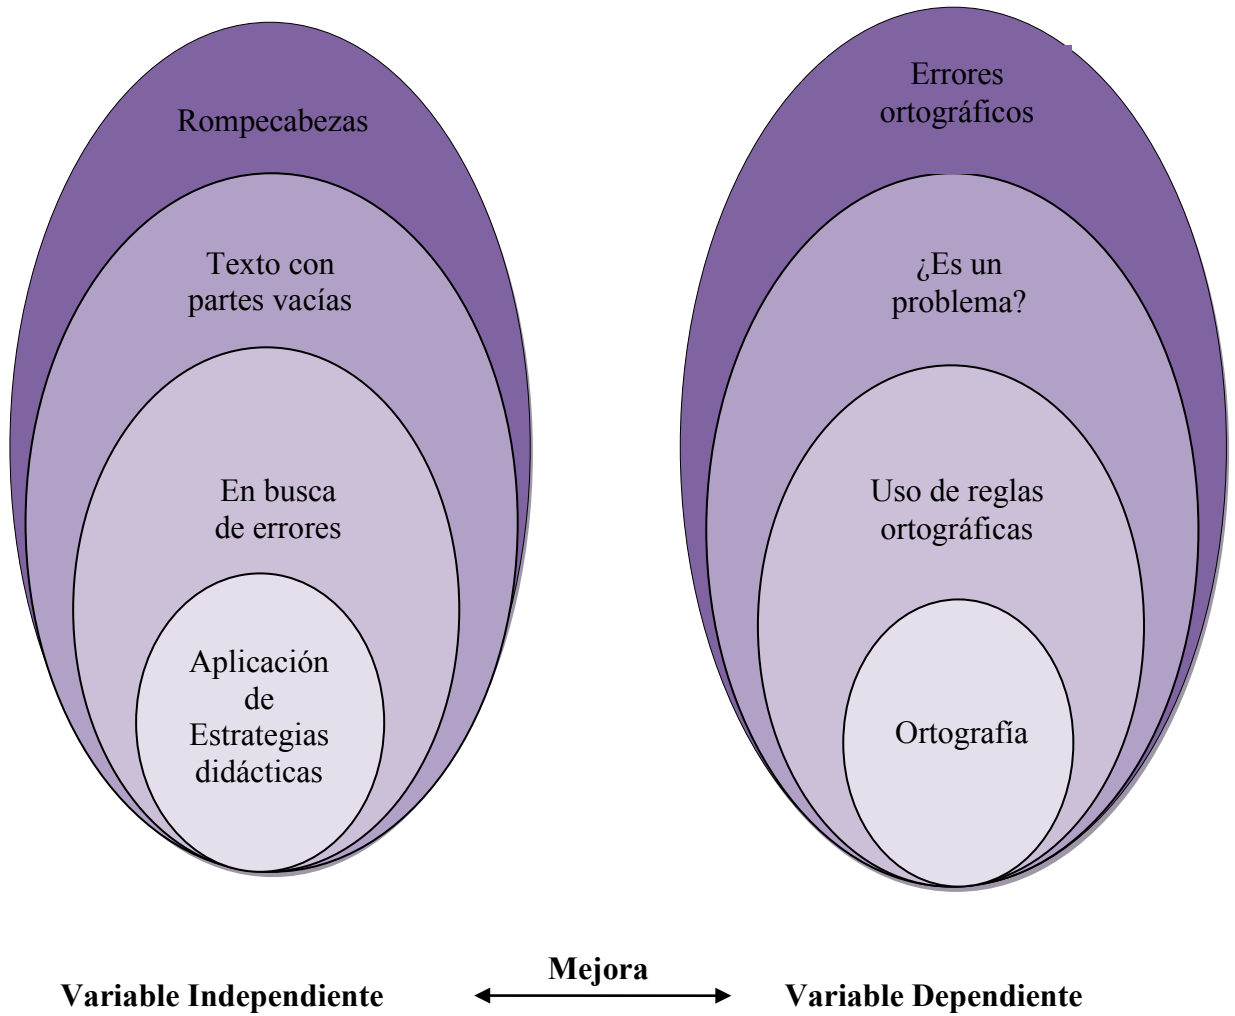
Rompecabezas

Texto con partes vacías

En busca de errores

Aplicación de Estrategias didácticas

Errores ortográficos

¿Es un problema?

Uso de reglas ortográficas

Ortografía

Variable Independiente

Mejora

Variable Dependiente